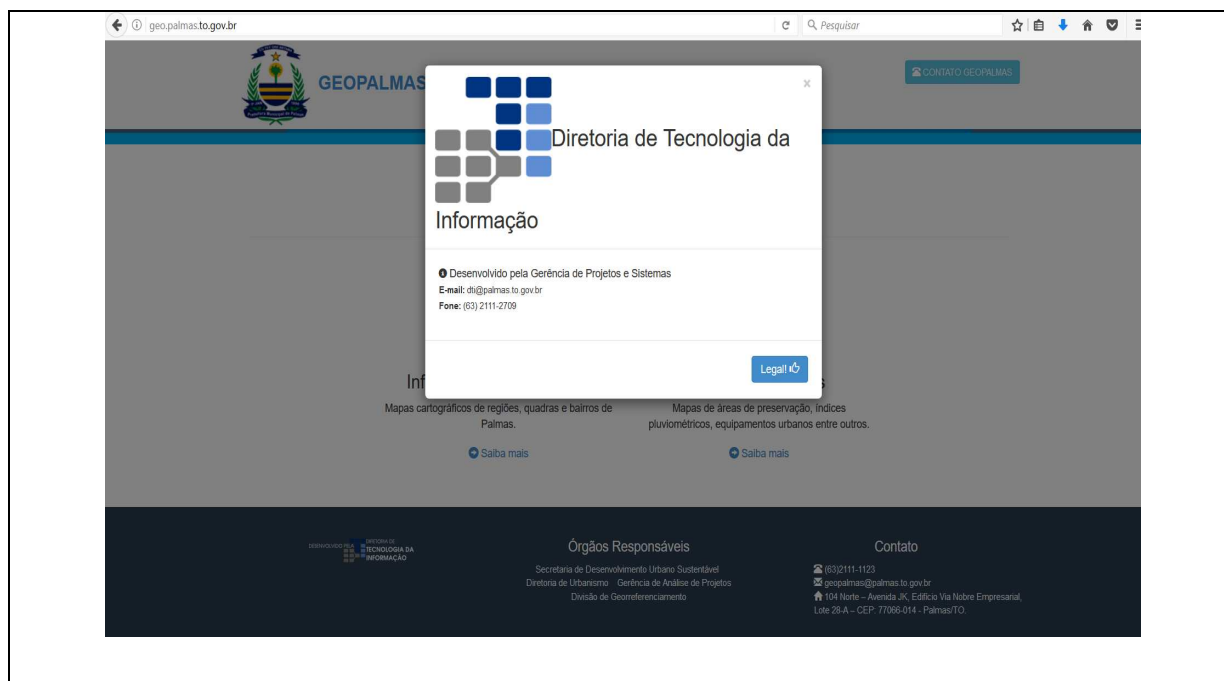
geo.palmas.to.gov.br

Pesquisar

GEOPALMAS

CONTATO GEOPALMAS

×

Diretoria de Tecnologia da Informação

Desenvolvido pela Gerência de Projetos e Sistemas

E-mail: dti@palmas.to.gov.br

Fone: (63) 2111-2709

Legal!

Inf

s

Mapas cartográficos de regiões, quadras e bairros de Palmas.

Mapas de áreas de preservação, índices pluviométricos, equipamentos urbanos entre outros.

Saiba mais

Saiba mais

DESENVOLVIDO PELA DIRETORIA DE TECNOLOGIA DA INFORMAÇÃO

Órgãos Responsáveis

Secretaria de Desenvolvimento Urbano Sustentável

Diretoria de Urbanismo Gerência de Análise de Projetos

Divisão de Georreferenciamento

Contato

(63)2111-1123

geopalmas@palmas.to.gov.br

104 Norte – Avenida JK, Edifício Via Nobre Empresarial, Lote 28-A – CEP: 77066-014 - Palmas/TO.